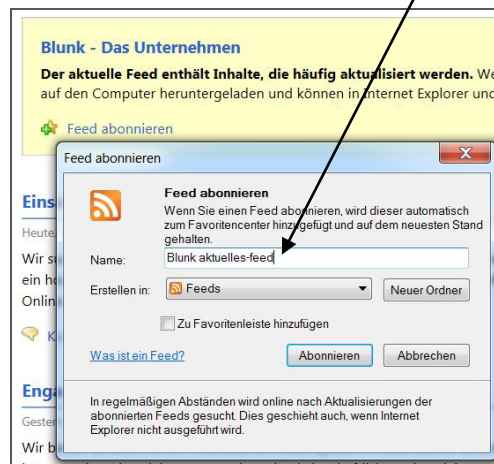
Blunk - Das Unternehmen

Der aktuelle Feed enthält Inhalte, die häufig aktualisiert werden. We auf den Computer heruntergeladen und können in Internet Explorer und

Feed abonnieren

Feed abonnieren

Feed abonnieren

Wenn Sie einen Feed abonnieren, wird dieser automatisch zum Favoritencenter hinzugefügt und auf dem neuesten Stand gehalten.

Name: Blunk aktuelles-feed

Erstellen in: Feeds

Neuer Ordner

Zu Favoritenleiste hinzufügen

Was ist ein Feed?

Abonnieren

Abbrechen

In regelmäßigen Abständen wird online nach Aktualisierungen der abonnierten Feeds gesucht. Dies geschieht auch, wenn Internet Explorer nicht ausgeführt wird.

Eins
Heute
Wir s
ein h
Onlin
K
Eng
Geste
Wir b